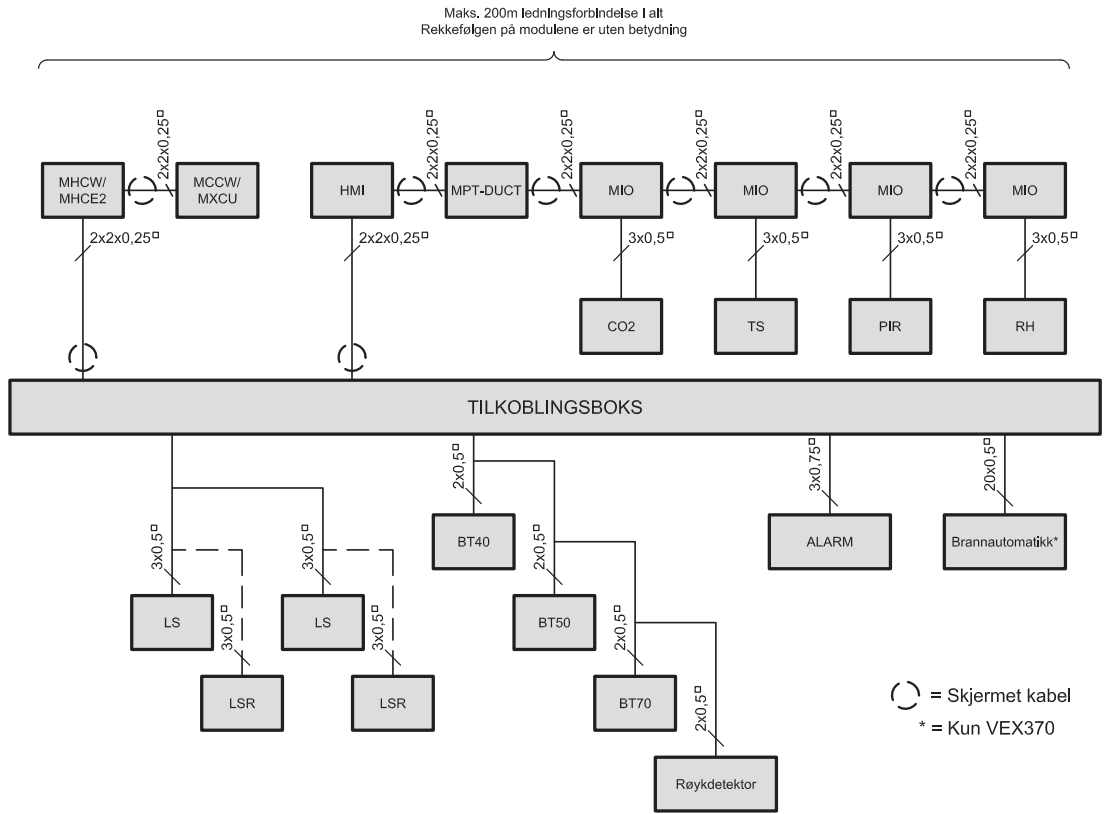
Maks. 200m ledningsforbindelse i alt
Rekkefølgen på modulene er uten betydning

MHCW/ MHCE2
2x2x0,25□
MCCW/ MXCU
2x2x0,25□

HMI
2x2x0,25□
MPT-DUCT
2x2x0,25□
2x2x0,25□
MIO
2x2x0,25□
MIO
2x2x0,25□
MIO
2x2x0,25□
MIO

3x0,5□
CO2
3x0,5□
TS
3x0,5□
PIR
3x0,5□
RH

2x2x0,25□

TILKOBLINGSBOKS

3x0,5□
LS
3x0,5□
LSR
3x0,5□
LS
3x0,5□
LSR

2x0,5□
BT40
2x0,5□
BT50
2x0,5□
BT70
2x0,5□
Røykdetektor

3x0,75□
ALARM
20x0,5□
Brannautomatikk*

= Skjermet kabel
* = Kun VEX370